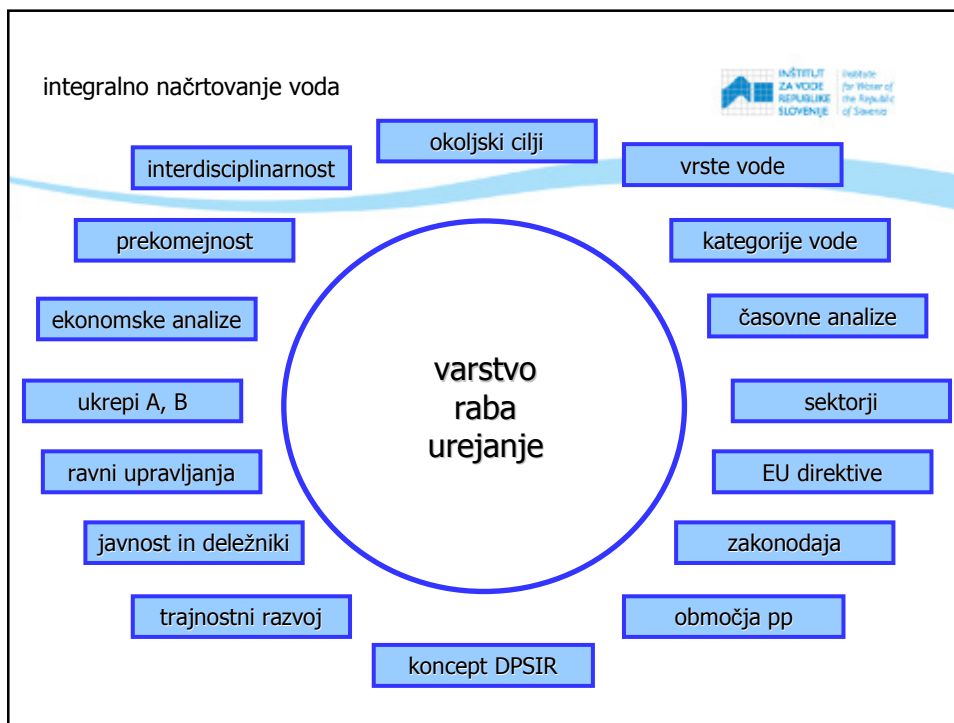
integralno načrtovanje voda

INŠTITUT ZA VODE REPUBLIKE SLOVENIJE | Institute for Water of the Republic of Slovenia

okoljski cilji

interdisciplinarnost

vrste vode

prekomejnost

kategorije vode

ekonomske analize

časovne analize

varstvo
raba
urejanje

ukrepi A, B

sektorji

ravni upravljanja

EU direktive

javnost in deležniki

zakonodaja

trajnostni razvoj

območja pp

koncept DPSIR